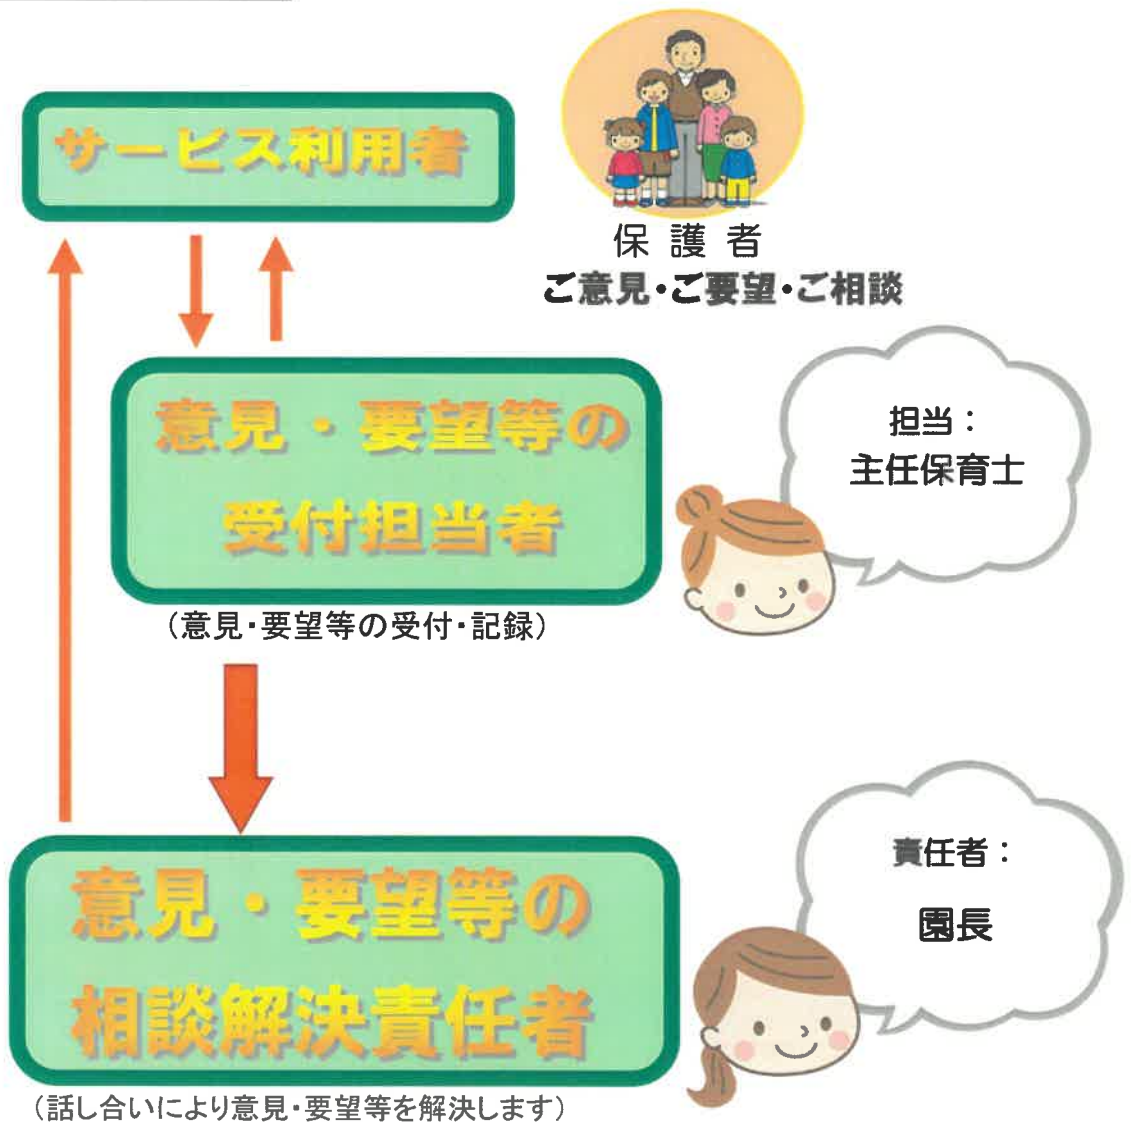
サービス利用者

保 護 者
ご意見・ご要望・ご相談

意見・要望等の受付担当者

担当：
主任保育士

（意見・要望等の受付・記録）

意見・要望等の相談解決責任者

責任者：
園長

（話し合いにより意見・要望等を解決します）